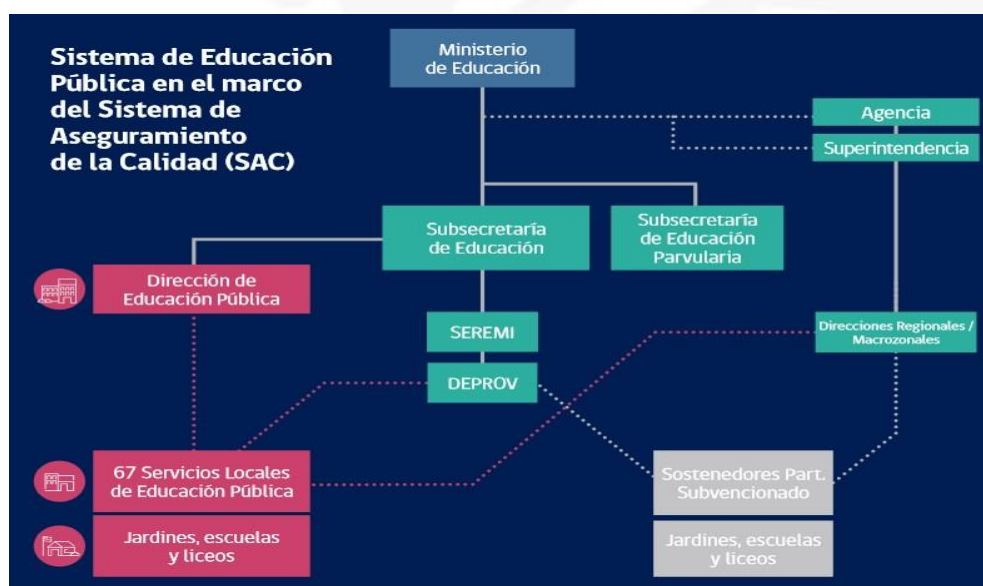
Sistema de Educación Pública en el marco del Sistema de Aseguramiento de la Calidad (SAC)

Ministerio de Educación

Agencia

Superintendencia

Subsecretaría de Educación

Subsecretaría de Educación Parvularia

Dirección de Educación Pública

SEREMI

Direcciones Regionales / Macrozonales

DEPROV

67 Servicios Locales de Educación Pública

Sostenedores Part. Subvencionado

Jardines, escuelas y liceos

Jardines, escuelas y liceos